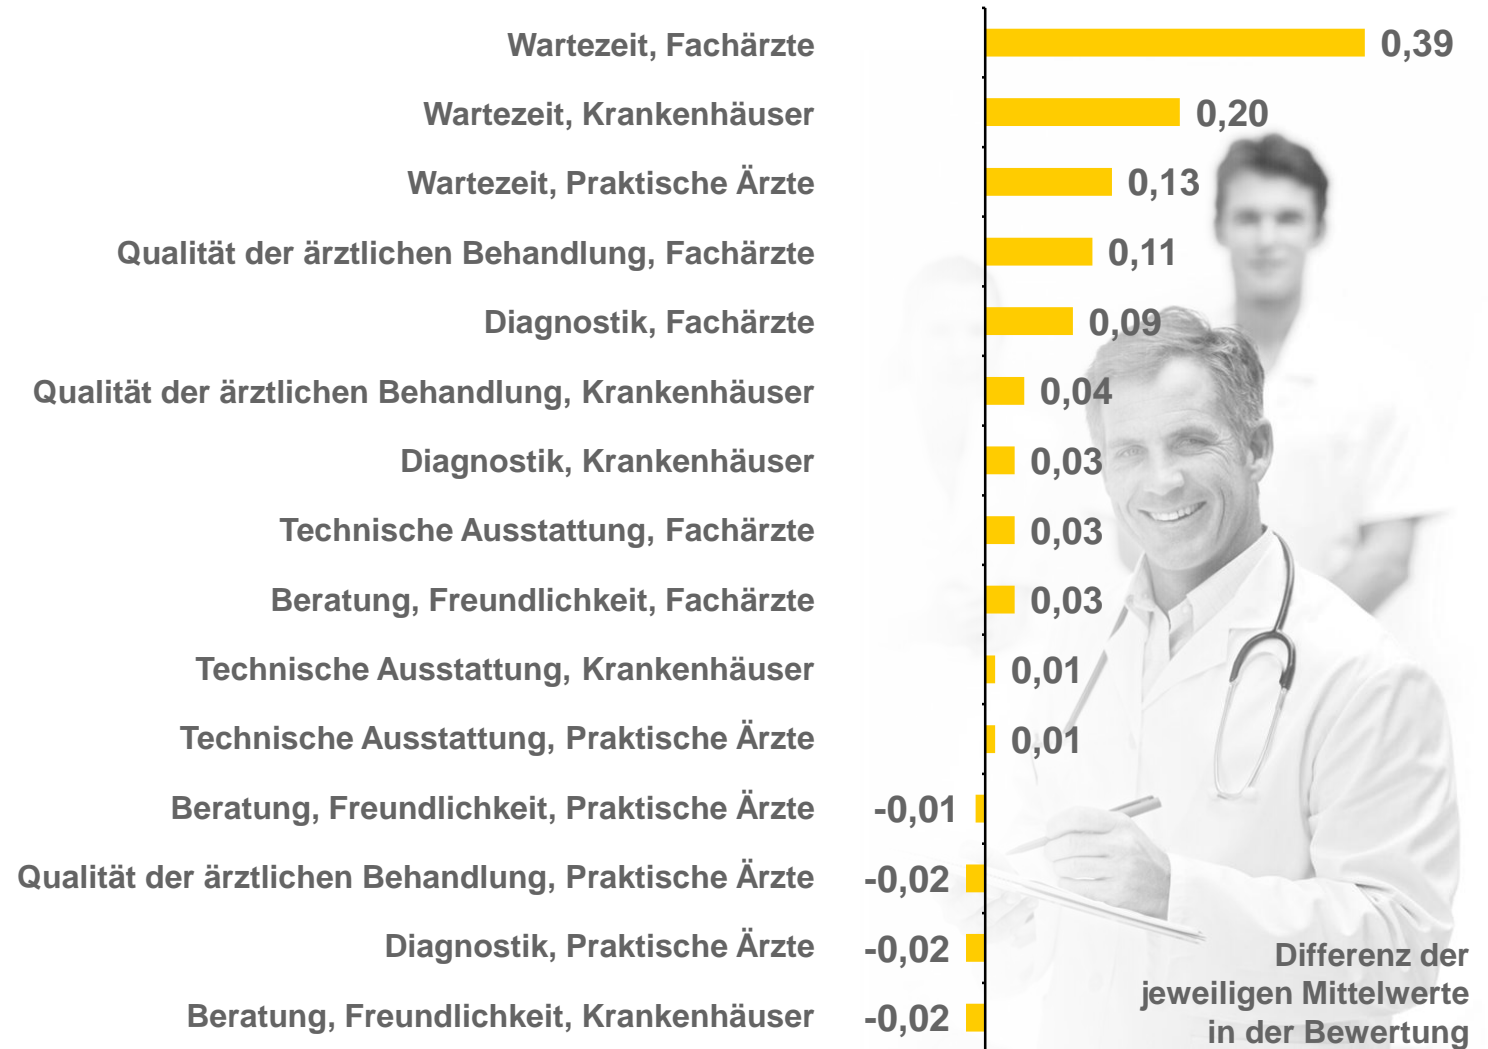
Wartezeit, Fachärzte 0,39
Wartezeit, Krankenhäuser 0,20
Wartezeit, Praktische Ärzte 0,13
Qualität der ärztlichen Behandlung, Fachärzte 0,11
Diagnostik, Fachärzte 0,09
Qualität der ärztlichen Behandlung, Krankenhäuser 0,04
Diagnostik, Krankenhäuser 0,03
Technische Ausstattung, Fachärzte 0,03
Beratung, Freundlichkeit, Fachärzte 0,03
Technische Ausstattung, Krankenhäuser 0,01
Technische Ausstattung, Praktische Ärzte 0,01
Beratung, Freundlichkeit, Praktische Ärzte -0,01
Qualität der ärztlichen Behandlung, Praktische Ärzte -0,02
Diagnostik, Praktische Ärzte -0,02
Beratung, Freundlichkeit, Krankenhäuser -0,02

Differenz der jeweiligen Mittelwerte in der Bewertung